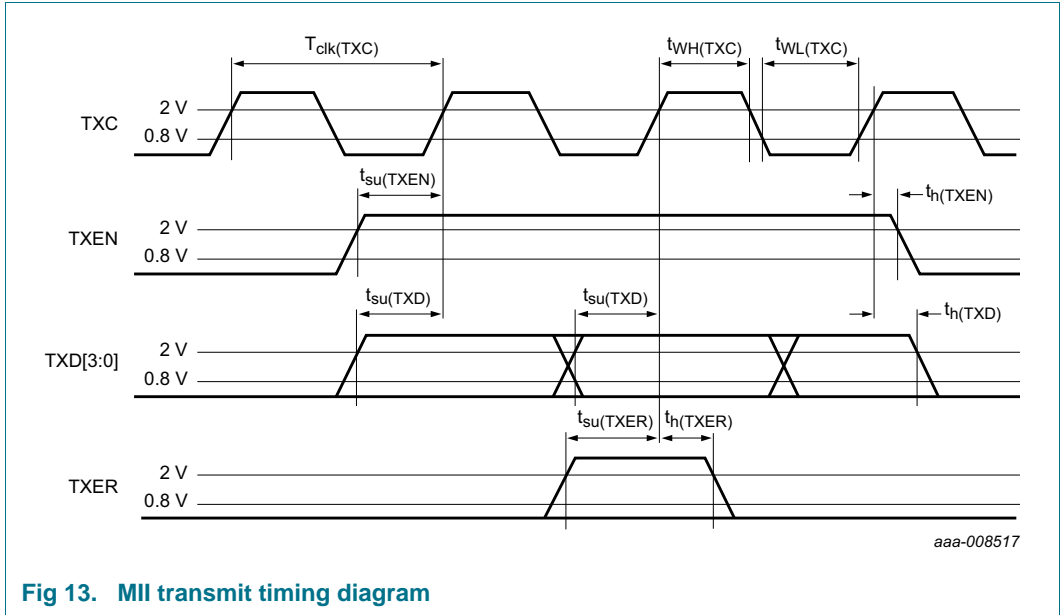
$T_{clk(TXC)}$

$t_{WH(TXC)}$

$t_{WL(TXC)}$

TXC

2 V

0.8 V

$t_{su(TXEN)}$

$t_{h(TXEN)}$

TXEN

2 V

0.8 V

$t_{su(TXD)}$

$t_{su(TXD)}$

$t_{h(TXD)}$

TXD[3:0]

2 V

0.8 V

$t_{su(TXER)}$

$t_{h(TXER)}$

TXER

2 V

0.8 V

aaa-008517

Fig 13. MII transmit timing diagram